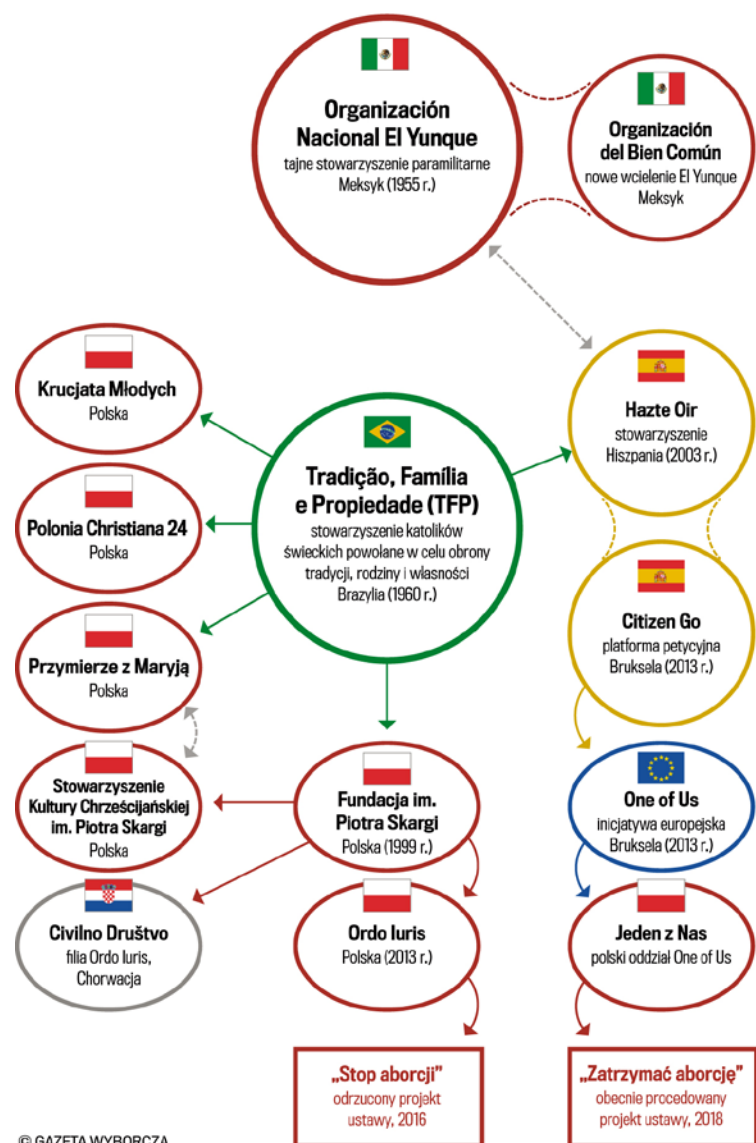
Organización Nacional El Yunque
tajne stowarzyszenie paramilitarne
Meksyk (1955 r.)

Organización del Bien Común
nowe wcielenie El Yunque
Meksyk

Krucjata Młodych
Polska

Tradição, Família e Propiedade (TFP)
stowarzyszenie katolików świeckich powolane w celu obrony tradycji, rodziny i własności
Brazylia (1960 r.)

Hazte Oir
stowarzyszenie
Hiszpania (2003 r.)

Polonia Christiana 24
Polska

Citizen Go
platforma petycyjna
Bruksela (2013 r.)

Przymierze z Maryją
Polska

Stowarzyszenie Kultury Chrześcijańskiej im. Piotra Skargi
Polska

Fundacja im. Piotra Skargi
Polska (1999 r.)

One of Us
inicjatywa europejska
Bruksela (2013 r.)

Civilno Društvo
filia Ordo Iuris, Chorwacja

Ordo Iuris
Polska (2013 r.)

Jeden z Nas
polski oddział One of Us

„Stop aborcji"
odrzucony projekt ustawy, 2016

„Zatrzymać aborcję"
obecnie procedowany projekt ustawy, 2018

© GAZETA WYBORCZA